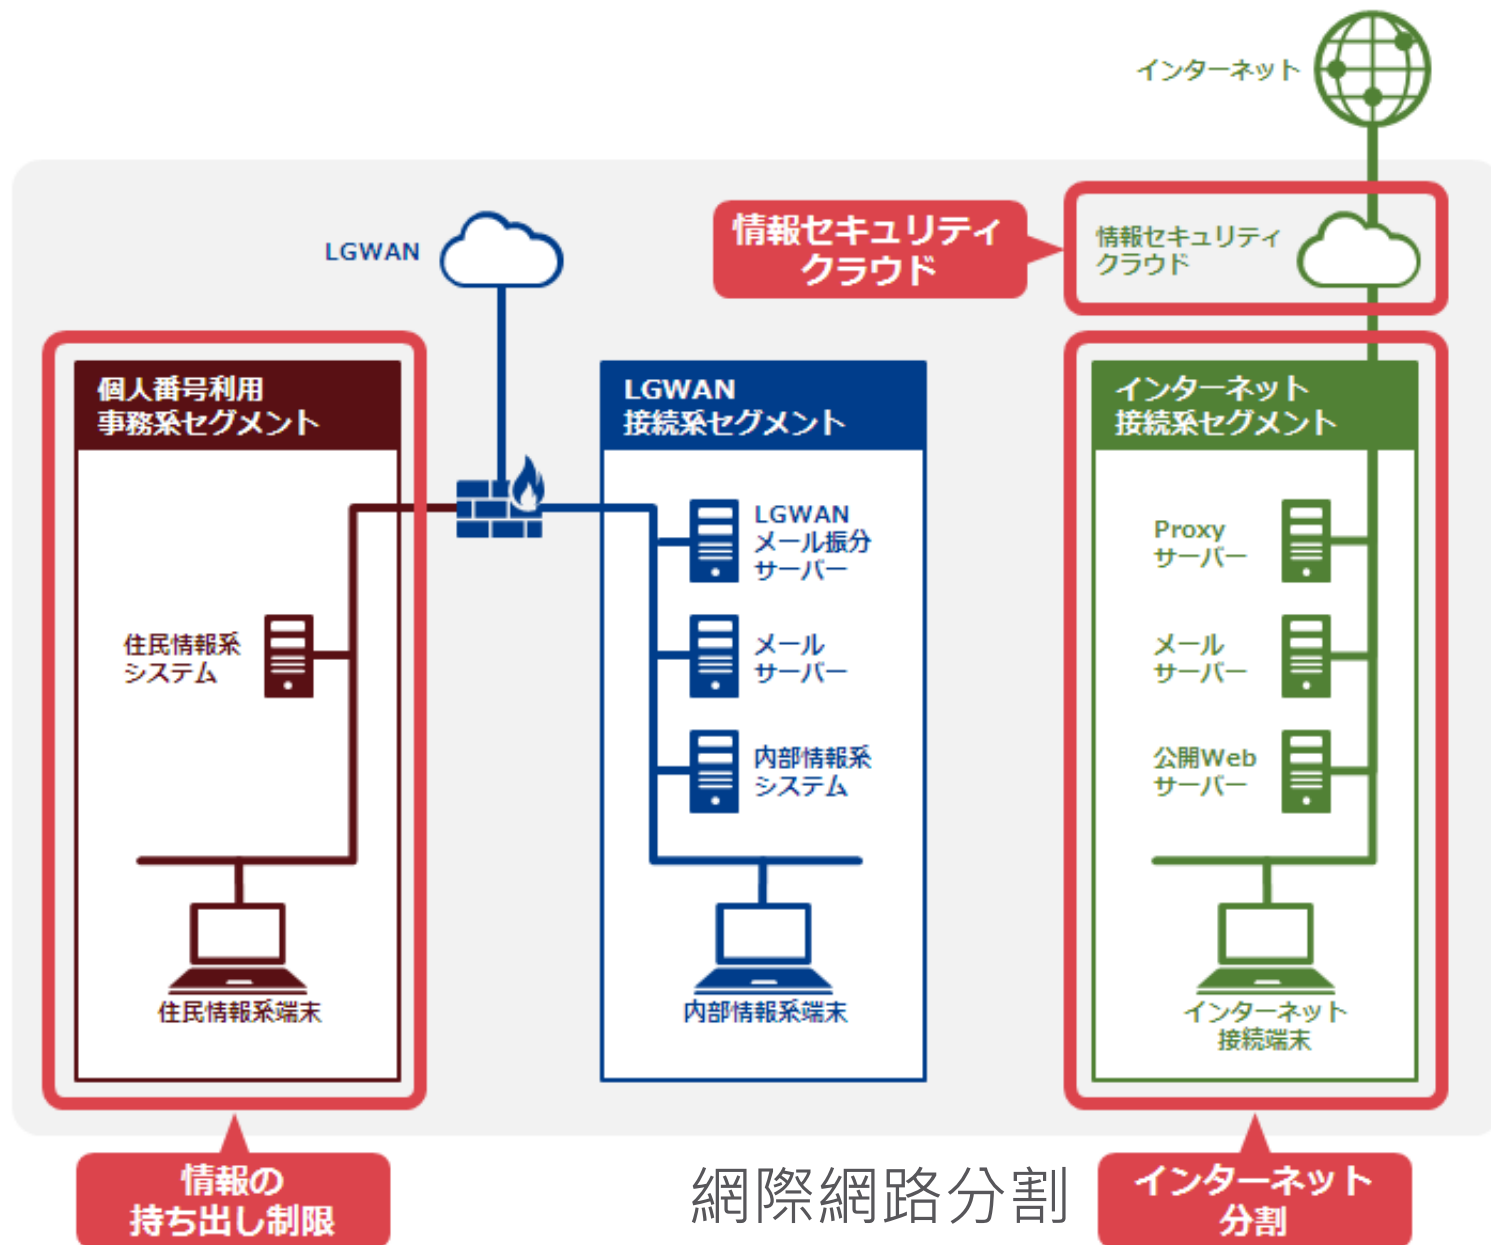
インターネット

LGWAN

情報セキュリティ
クラウド

情報セキュリティ
クラウド

個人番号利用
事務系セグメント

住民情報系
システム

住民情報系端末

LGWAN
接続系セグメント

LGWAN
メール振分
サーバー

メール
サーバー

内部情報系
システム

内部情報系端末

インターネット
接続系セグメント

Proxy
サーバー

メール
サーバー

公開Web
サーバー

インターネット
接続端末

情報の
持ち出し制限

網際網路分割

インターネット
分割